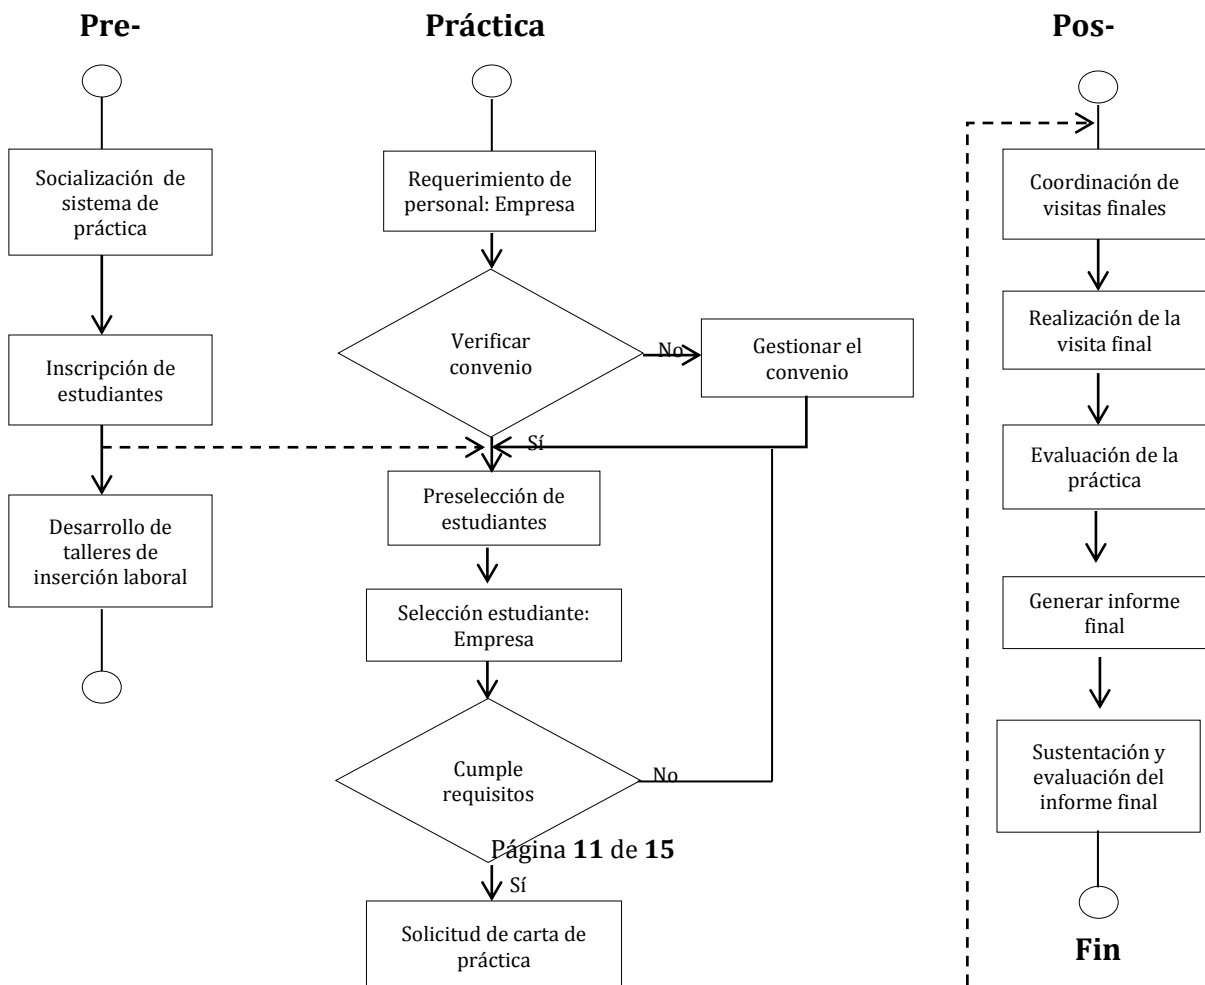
Pre-

Práctica

Pos-

Socialización de sistema de práctica

Inscripción de estudiantes

Desarrollo de talleres de inserción laboral

Requerimiento de personal: Empresa

Verificar convenio

No

Gestionar el convenio

Sí

Preselección de estudiantes

Selección estudiante: Empresa

Cumple requisitos

No

Página **11** de **15**

Sí

Solicitud de carta de práctica

Coordinación de visitas finales

Realización de la visita final

Evaluación de la práctica

Generar informe final

Sustentación y evaluación del informe final

Fin